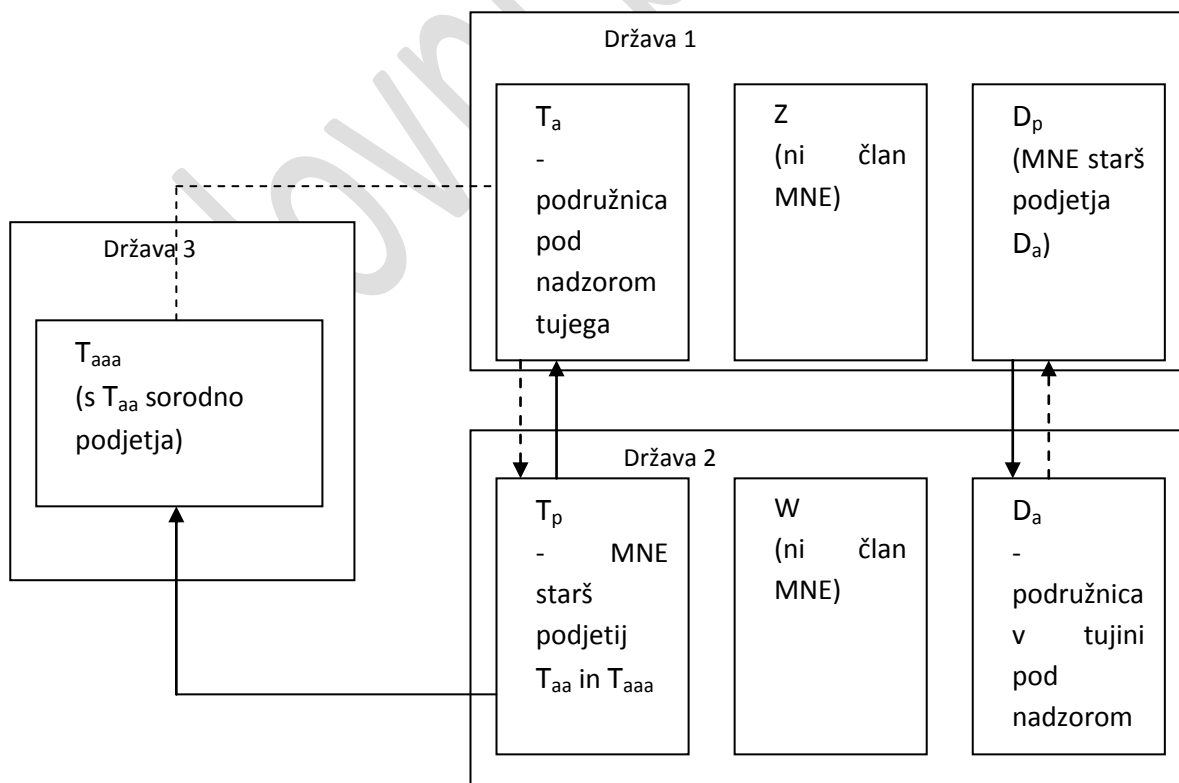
Država 1

$T_a$ - podružnica pod nadzorom tujega

Z (ni član MNE)

$D_p$ (MNE starš podjetja $D_a$)

Država 3

$T_{aaa}$ (s $T_{aa}$ sorodno podjetja)

Država 2

$T_p$ - MNE starš podjetij $T_{aa}$ in $T_{aaa}$

W (ni član MNE)

$D_a$ - podružnica v tujini pod nadzorom